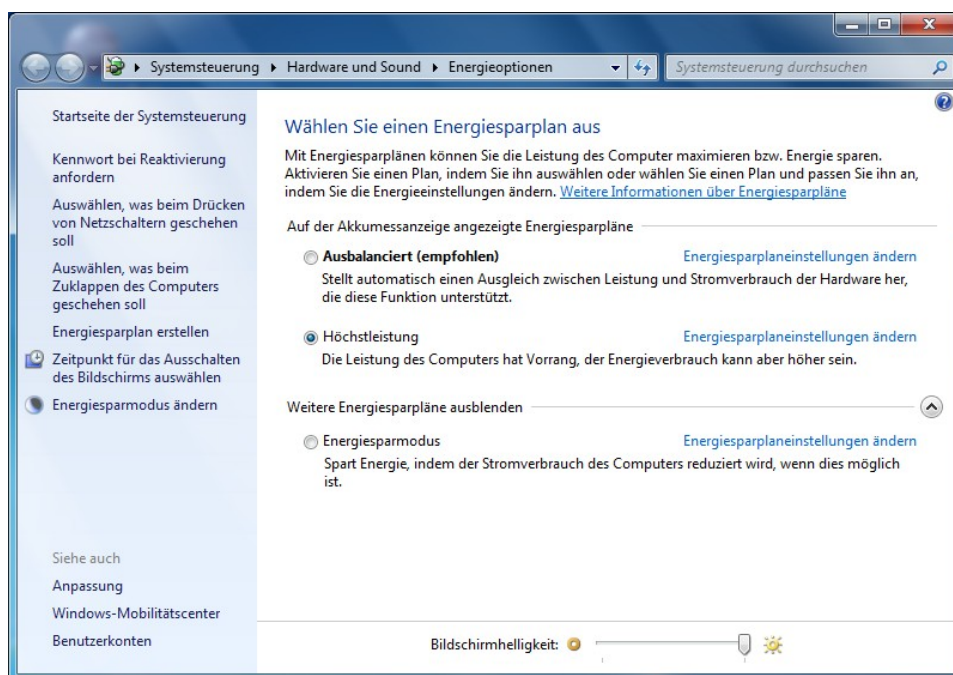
Systemsteuerung ▸ Hardware und Sound ▸ Energieoptionen

Systemsteuerung durchsuchen

Startseite der Systemsteuerung

Kennwort bei Reaktivierung anfordern

Auswählen, was beim Drücken von Netzschaltern geschehen soll

Auswählen, was beim Zuklappen des Computers geschehen soll

Energiesparplan erstellen

Zeitpunkt für das Ausschalten des Bildschirms auswählen

Energiesparmodus ändern

Siehe auch

Anpassung

Windows-Mobilitätscenter

Benutzerkonten

Wählen Sie einen Energiesparplan aus

Mit Energiesparplänen können Sie die Leistung des Computer maximieren bzw. Energie sparen. Aktivieren Sie einen Plan, indem Sie ihn auswählen oder wählen Sie einen Plan und passen Sie ihn an, indem Sie die Energieeinstellungen ändern. Weitere Informationen über Energiesparpläne

Auf der Akkumessanzeige angezeigte Energiesparpläne

Ausbalanciert (empfohlen)

Energiesparplaneinstellungen ändern

Stellt automatisch einen Ausgleich zwischen Leistung und Stromverbrauch der Hardware her, die diese Funktion unterstützt.

Höchstleistung

Energiesparplaneinstellungen ändern

Die Leistung des Computers hat Vorrang, der Energieverbrauch kann aber höher sein.

Weitere Energiesparpläne ausblenden

Energiesparmodus

Energiesparplaneinstellungen ändern

Spart Energie, indem der Stromverbrauch des Computers reduziert wird, wenn dies möglich ist.

Bildschirmhelligkeit: